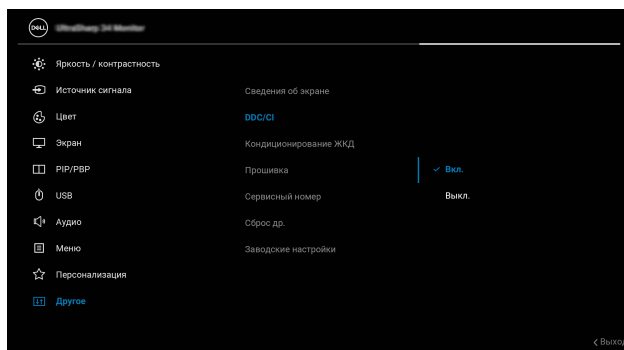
DELL UltraSharp 34 Monitor

Яркость / контрастность
Источник сигнала
Цвет
Экран
PIP/PBP
USB
Аудио
Меню
Персонализация
Другое

Сведения об экране
DDC/CI
Кондиционирование ЖКД
Прошивка
Сервисный номер
Сброс др.
Заводские настройки

✓ Вкл.
Выкл.

< Выход